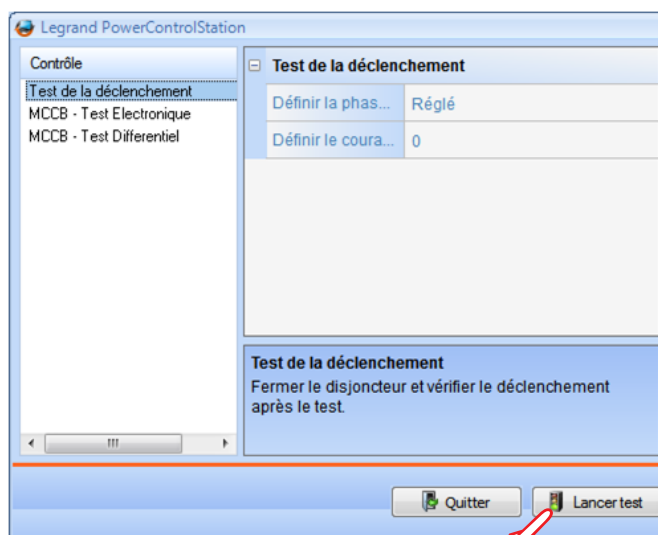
Legrand PowerControlStation

Contrôle

Test de la déclenchement
MCCB - Test Electronique
MCCB - Test Differentiel

Test de la déclenchement

| Définir la phas... | Réglé |
|---|---|
| Définir le coura... | 0 |

Test de la déclenchement
Fermer le disjoncteur et vérifier le déclenchement après le test.

Quitter
Lancer test